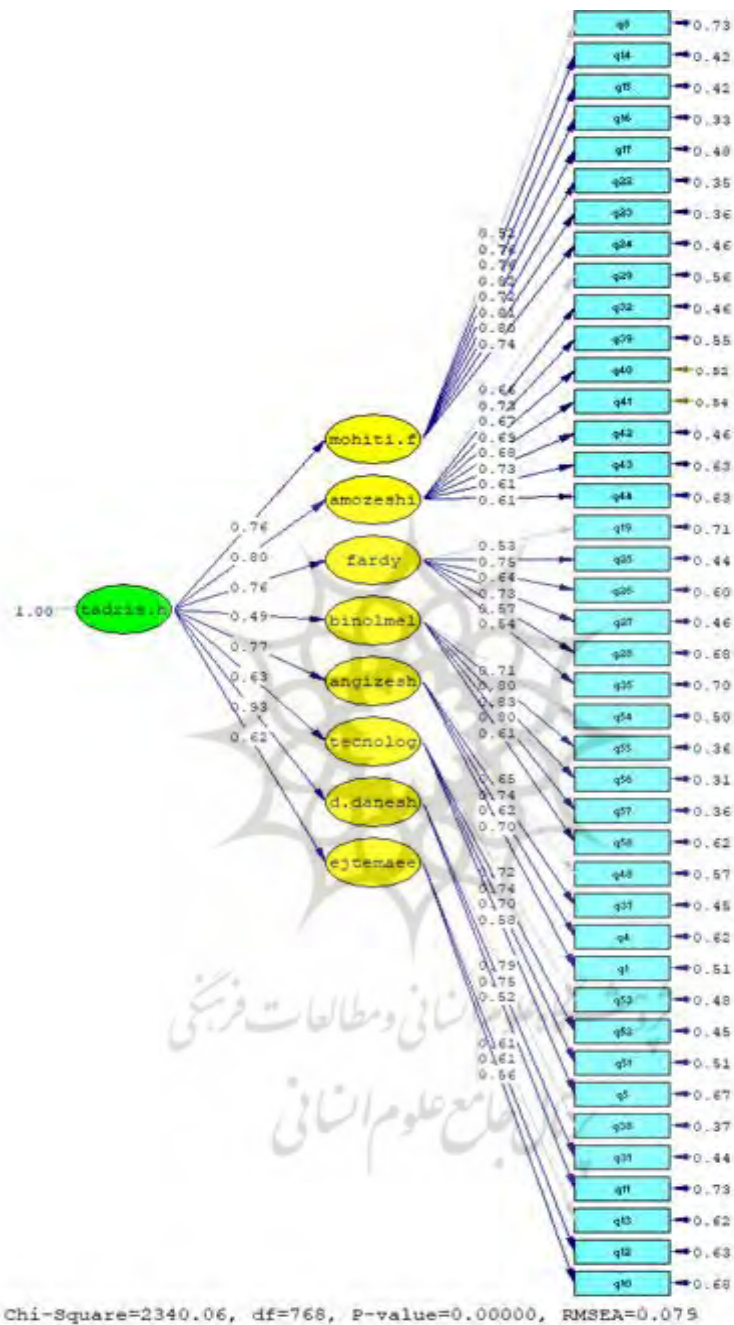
q9 0.73
q14 0.42
q15 0.42
q16 0.33
q17 0.40
q22 0.35
q23 0.36
q24 0.46
q29 0.56
q32 0.46
q39 0.55
q40 0.52
q41 0.54
q42 0.46
q43 0.63
q44 0.63
q19 0.71
q25 0.44
q26 0.60
q27 0.46
q28 0.68
q35 0.70
q54 0.50
q55 0.36
q56 0.31
q57 0.36
q58 0.62
q48 0.57
q37 0.45
q4 0.62
q1 0.51
q53 0.48
q52 0.45
q51 0.51
q5 0.67
q38 0.37
q31 0.44
q11 0.73
q13 0.62
q12 0.63
q10 0.68

0.52 0.76 0.79 0.82 0.72 0.81 0.80 0.74
0.66 0.72 0.67 0.69 0.68 0.73 0.61 0.61
0.53 0.75 0.64 0.73 0.57 0.54
0.71 0.80 0.83 0.80 0.61
0.65 0.74 0.62 0.70
0.72 0.74 0.70 0.58
0.79 0.75 0.52
0.61 0.61 0.56

mohiti.f
amozeshi
fardy
binolmel
angizesh
tecnolog
d.danesh
ejtemaee

0.76
0.80
0.76
0.49
0.77
0.63
0.93
0.62

1.00 tadris.h

پژوهشگاه علوم انسانی و مطالعات فرهنگی
پرتال جامع علوم انسانی

Chi-Square=2340.06, df=768, P-value=0.00000, RMSEA=0.079